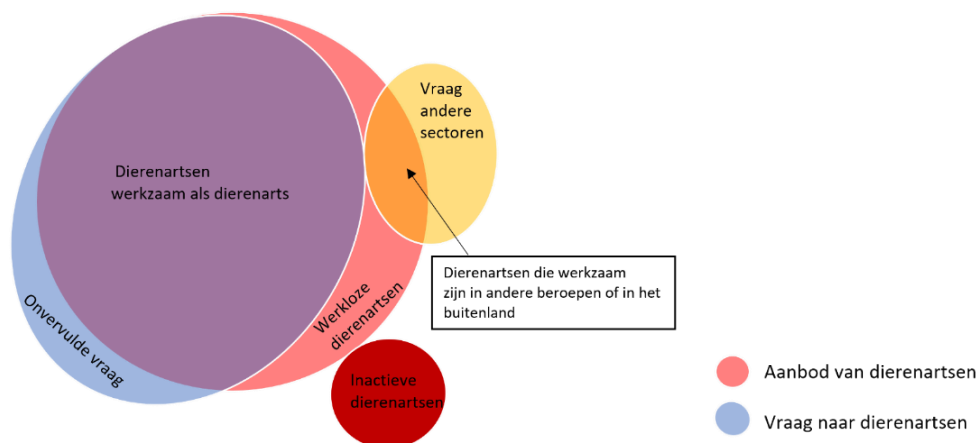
Vraag andere sectoren

Dierenartsen werkzaam als dierenarts

Dierenartsen die werkzaam zijn in andere beroepen of in het buitenland

Onvervulde vraag

Werkloze dierenartsen

Inactieve dierenartsen

Aanbod van dierenartsen

Vraag naar dierenartsen